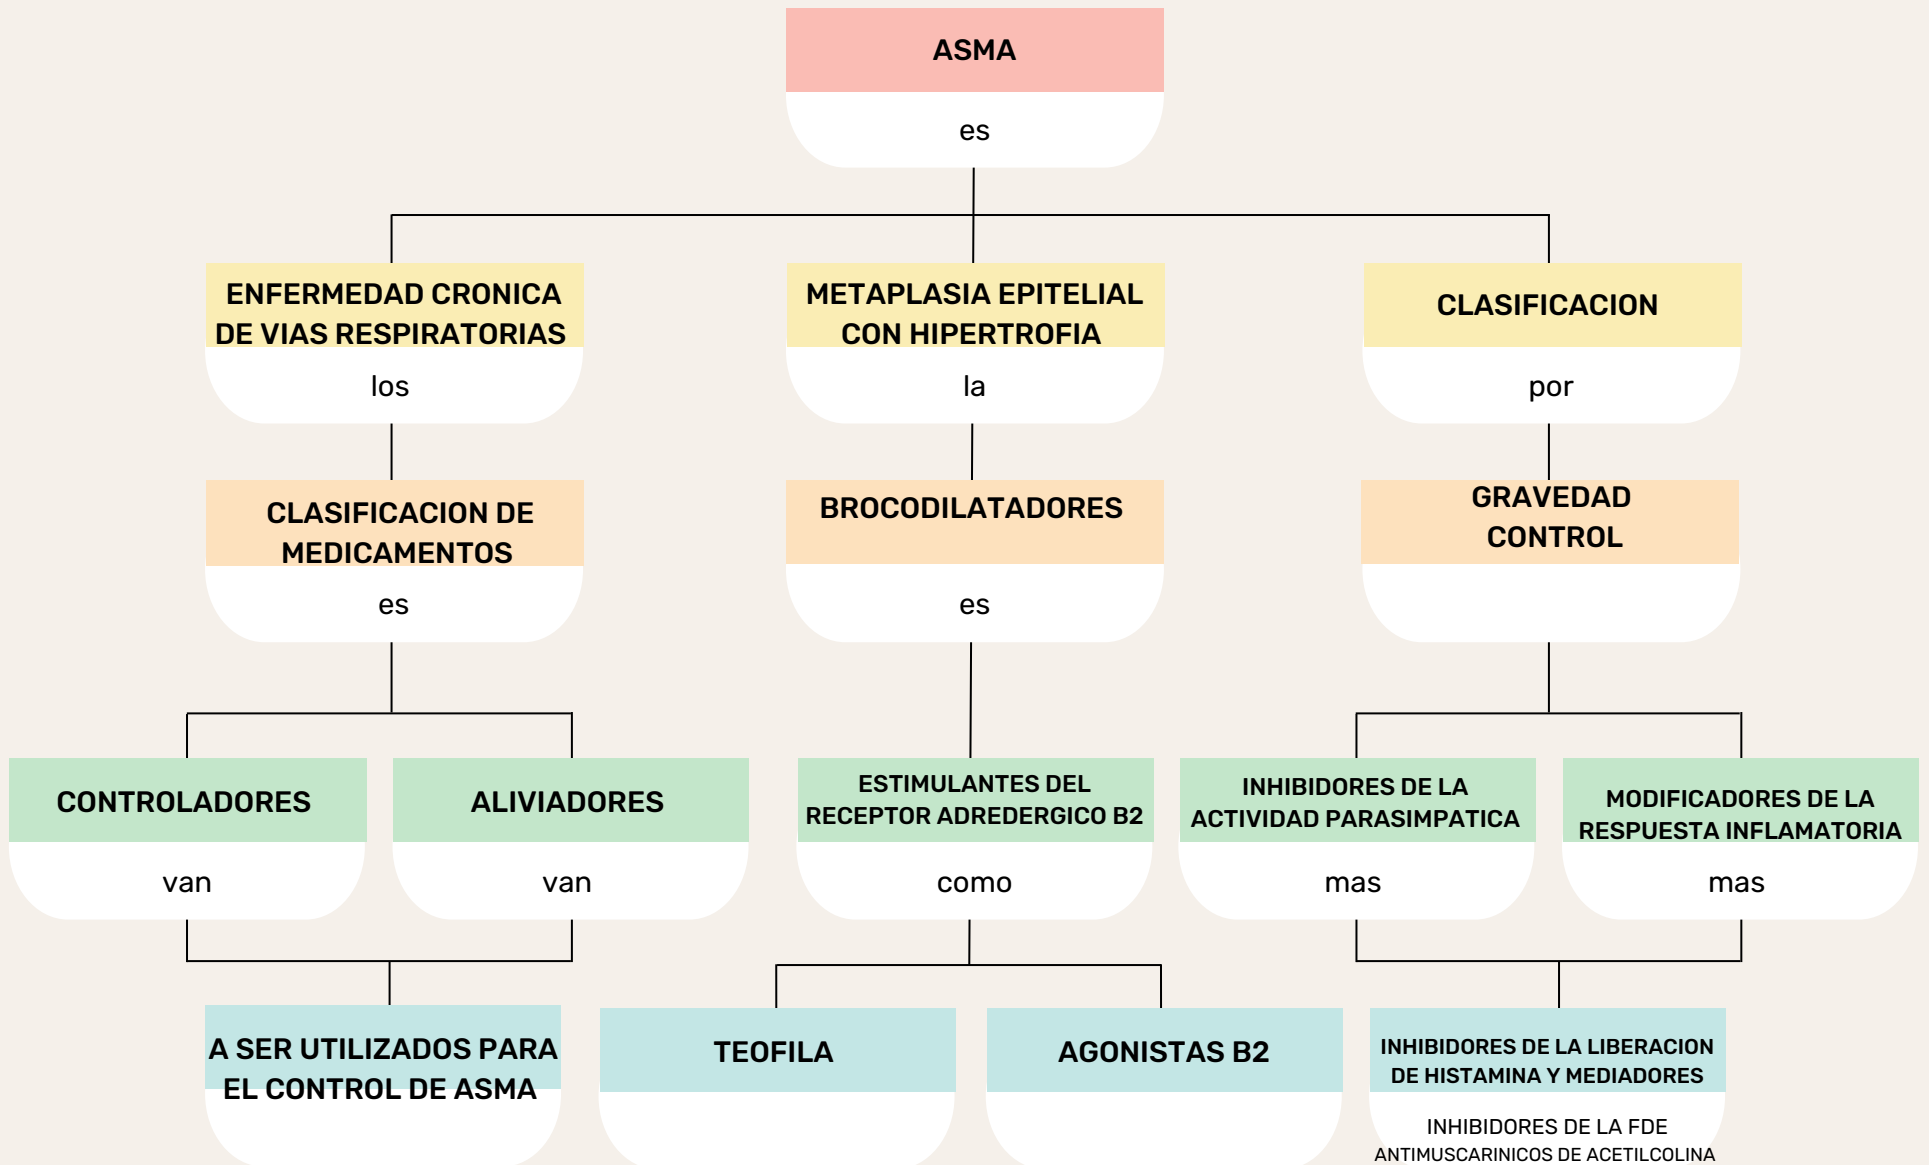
ASMA

es

ENFERMEDAD CRONICA DE VIAS RESPIRATORIAS

los

METAPLASIA EPITELIAL CON HIPERTROFIA

la

CLASIFICACION

por

CLASIFICACION DE MEDICAMENTOS

es

BROCODILATADORES

es

GRAVEDAD CONTROL

CONTROLADORES

van

ALIVIADORES

van

ESTIMULANTES DEL RECEPTOR ADREDERGICO B2

como

INHIBIDORES DE LA ACTIVIDAD PARASIMPATICA

mas

MODIFICADORES DE LA RESPUESTA INFLAMATORIA

mas

A SER UTILIZADOS PARA EL CONTROL DE ASMA

TEOFILA

AGONISTAS B2

INHIBIDORES DE LA LIBERACION DE HISTAMINA Y MEDIADORES

INHIBIDORES DE LA FDE
ANTIMUSCARINICOS DE ACETILCOLINA